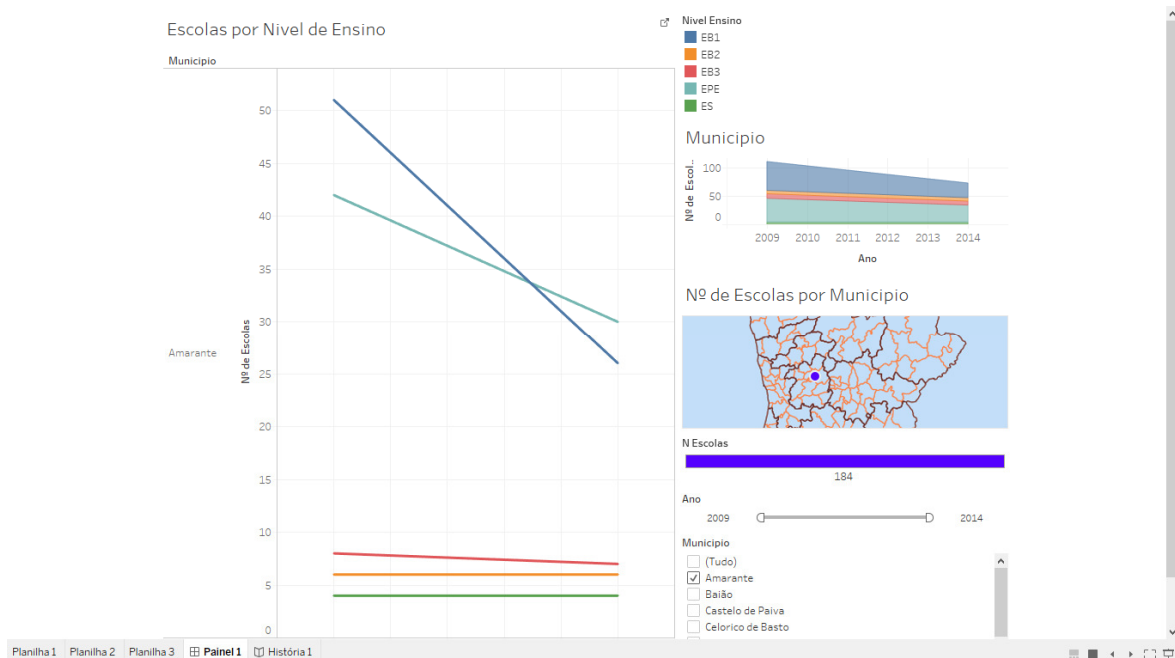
Escolas por Nivel de Ensino

Municipio

Amarante

Nº de Escolas

50
45
40
35
30
25
20
15
10
5
0

Nivel Ensino
EB1
EB2
EB3
EPE
ES

Municipio

Nº de Escol..
100
50
0
2009 2010 2011 2012 2013 2014
Ano

Nº de Escolas por Municipio

N Escolas
184

Ano
2009 2014

Municipio
(Tudo)
Amarante
Baião
Castelo de Paiva
Celorico de Basto

Planilha 1 Planilha 2 Planilha 3 Painel 1 História 1